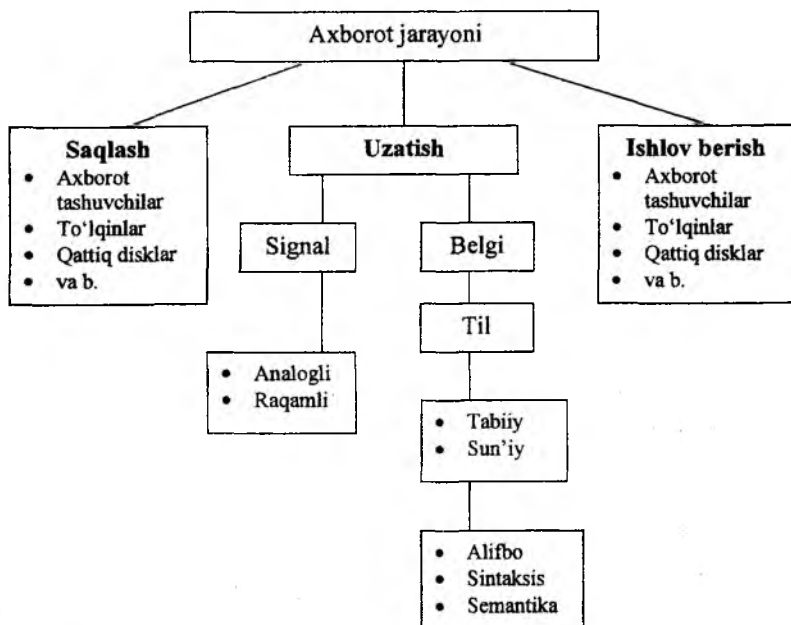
Axborot jarayoni

Saqlash
- Axborot tashuvchilar
- To'lqinlar
- Qattiq disklar
- va b.

Uzatish

Signal

- Analogli
- Raqamli

Belgi

Til

- Tabiiy
- Sun'iy

- Alifbo
- Sintaksis
- Semantika

Ishlov berish
- Axborot tashuvchilar
- To'lqinlar
- Qattiq disklar
- va b.